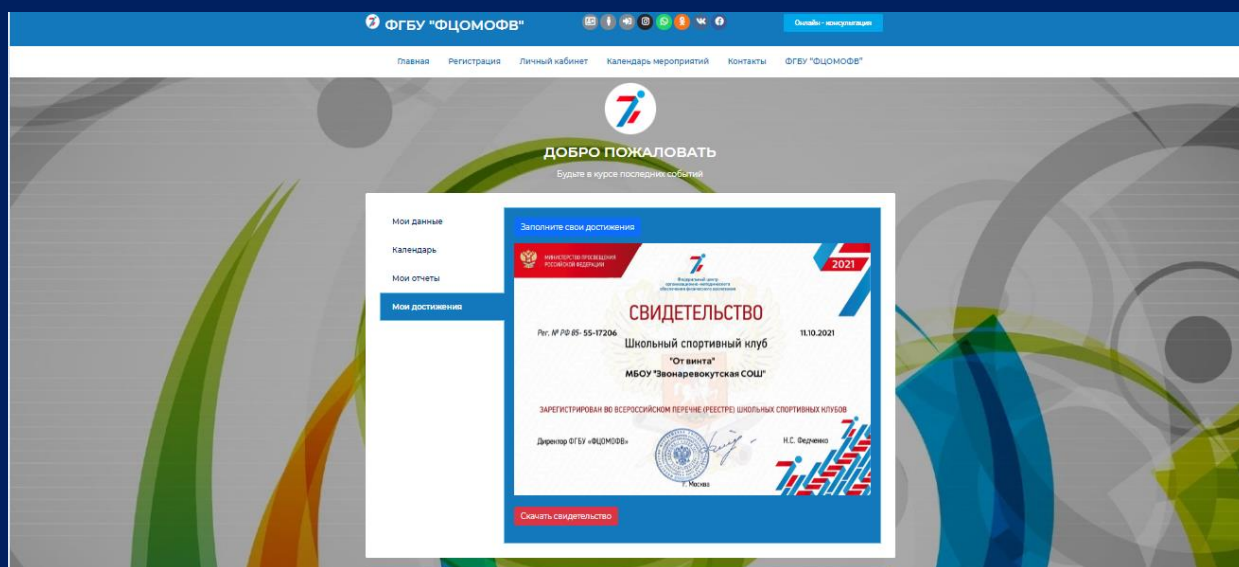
ФГБУ "ФЦОМОФВ"

Онлайн - консультация

Главная Регистрация Личный кабинет Календарь мероприятий Контакты ФГБУ "ФЦОМОФВ"

ДОБРО ПОЖАЛОВАТЬ

Будьте в курсе последних событий

Мои данные

Календарь

Мои отчеты

Мои достижения

Заполните свои достижения

МИНИСТЕРСТВО ПРОСВЕЩЕНИЯ РОССИЙСКОЙ ФЕДЕРАЦИИ

Федеральный центр организационно-методического обеспечения физического воспитания

2021

СВИДЕТЕЛЬСТВО

Рег. № РФ 85- 55-17206

11.10.2021

Школьный спортивный клуб

"От винта"

МБОУ "Звонаревокутская СОШ"

ЗАРЕГИСТРИРОВАН ВО ВСЕРОССИЙСКОМ ПЕРЕЧНЕ (РЕЕСТРЕ) ШКОЛЬНЫХ СПОРТИВНЫХ КЛУБОВ

Директор ФГБУ «ФЦОМОФВ»

Н.С. Федченко

г. Москва

Скачать свидетельство